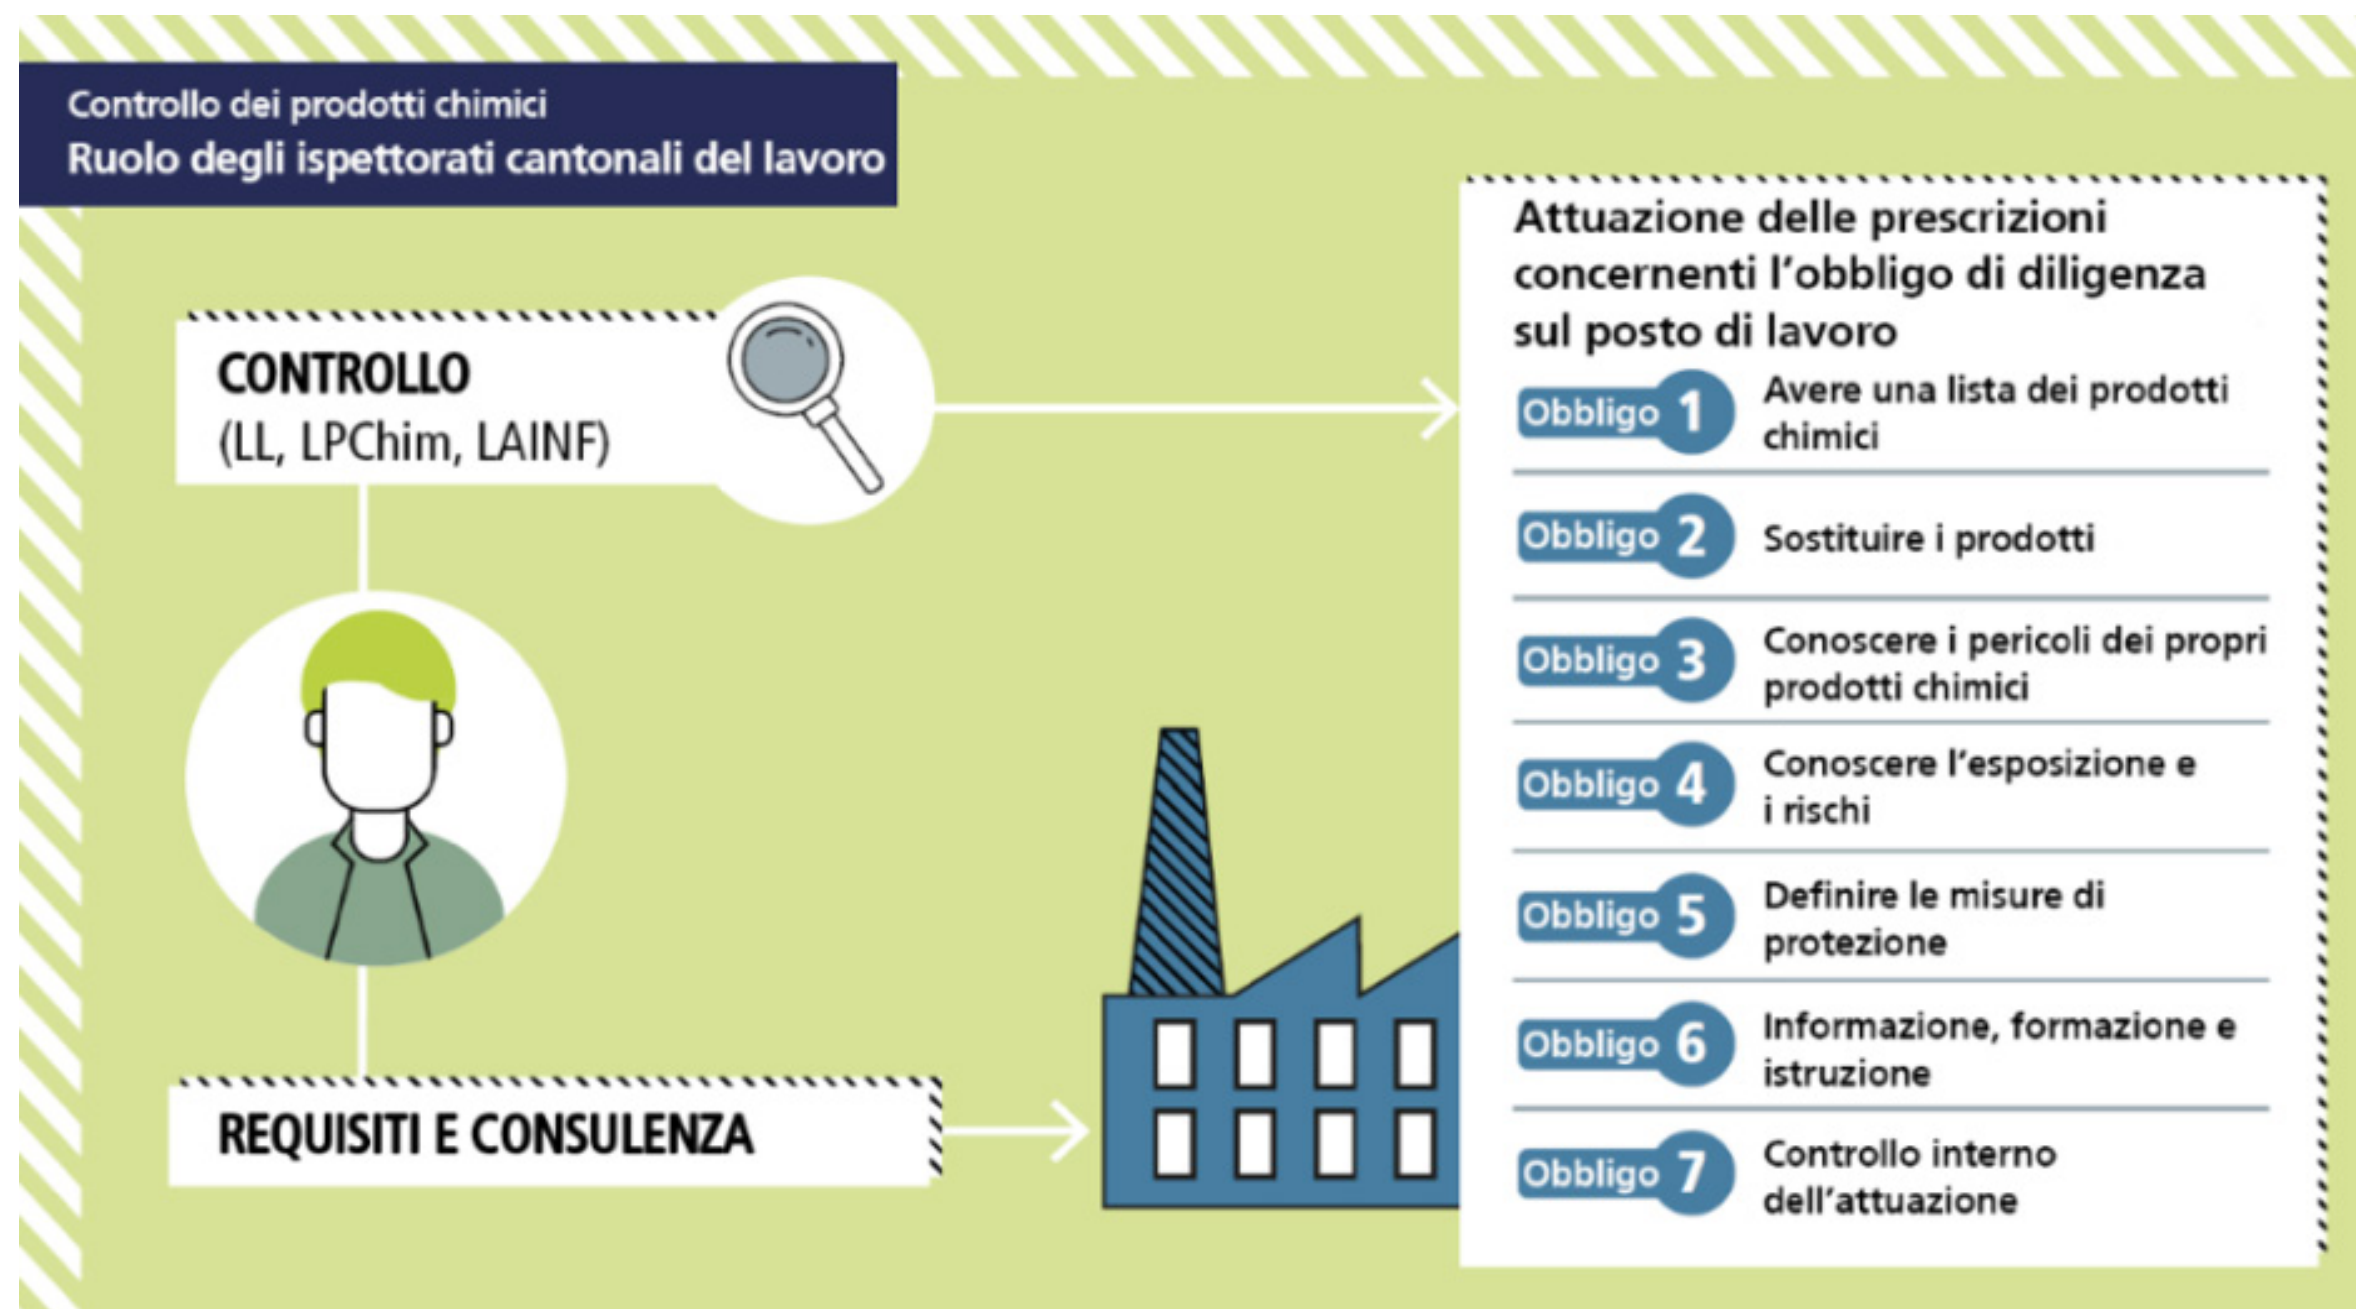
Controllo dei prodotti chimici
Ruolo degli ispettorati cantonali del lavoro

CONTROLLO
(LL, LPChim, LAINF)

REQUISITI E CONSULENZA

Attuazione delle prescrizioni concernenti l'obbligo di diligenza sul posto di lavoro

Obbligo 1 Avere una lista dei prodotti chimici

Obbligo 2 Sostituire i prodotti

Obbligo 3 Conoscere i pericoli dei propri prodotti chimici

Obbligo 4 Conoscere l'esposizione e i rischi

Obbligo 5 Definire le misure di protezione

Obbligo 6 Informazione, formazione e istruzione

Obbligo 7 Controllo interno dell'attuazione